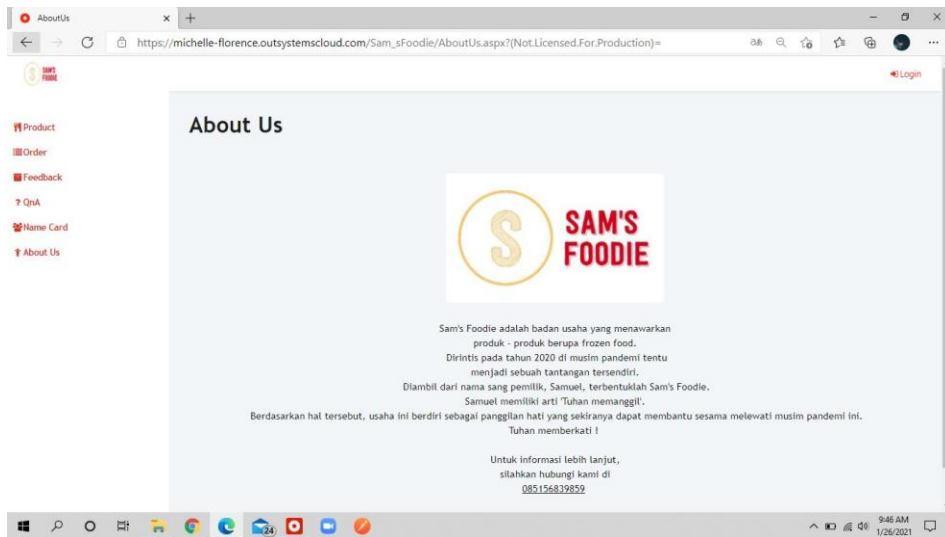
AboutUs

https://michelle-florence.outsystemscloud.com/Sam_sFoodie/AboutUs.aspx?(Not.Licensed.For.Production)=

SAM'S FOODIE

Login

Product
Order
Feedback
? QnA
Name Card
About Us

About Us

S SAM'S FOODIE

Sam's Foodie adalah badan usaha yang menawarkan produk - produk berupa frozen food.
Dirintis pada tahun 2020 di musim pandemi tentu menjadi sebuah tantangan tersendiri.
Diambil dari nama sang pemilik, Samuel, terbentuklah Sam's Foodie.
Samuel memiliki arti 'Tuhan memanggil'.
Berdasarkan hal tersebut, usaha ini berdiri sebagai panggilan hati yang sekiranya dapat membantu sesama melewati musim pandemi ini.
Tuhan memberkati !

Untuk informasi lebih lanjut,
silahkan hubungi kami di
085156839859

24

9:46 AM
1/26/2021